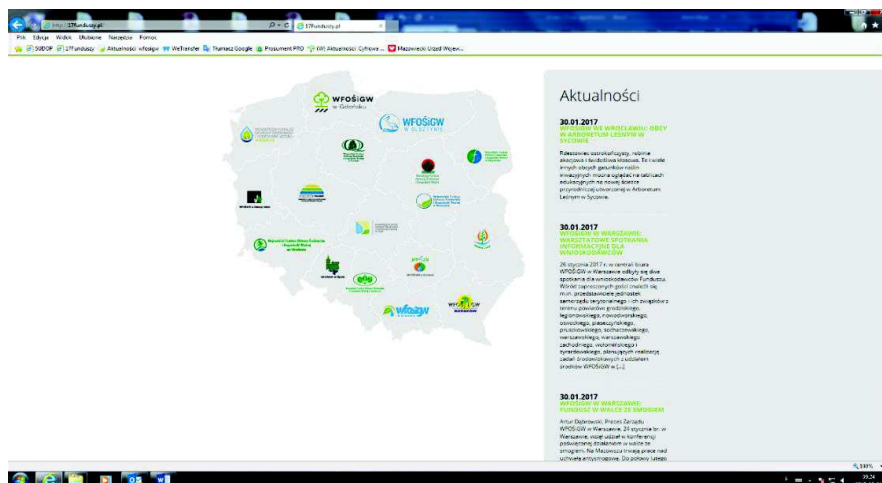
http://17funduszy.pl
17funduszy.pl

Plik Edycja Widok Ulubione Narzędzia Pomoc

SUDOP 17funduszy Aktualności wfośigw WeTransfer Tłumacz Google Prosument PRO Aktualności Cyfrowa ... Mazowiecki Urząd Wojew...

WFOŚiGW w Gdańsku

WFOŚiGW W OLSZTYNIE

wfośigw

WFOŚiGW

Aktualności

30.01.2017
WFOŚiGW WE WROCŁAWIU: OBCY W ARBORETUM LEŚNYM W SYCOWIE

Rdestowiec ostrokończysty, robinia akacjowa i świdośliwa kłosowa. Te i wiele innych obcych gatunków roślin inwazyjnych można oglądać na tablicach edukacyjnych na nowej ścieżce przyrodniczej utworzonej w Arboretum Leśnym w Sycowie.

30.01.2017
WFOŚiGW W WARSZAWIE: WARSZTATOWE SPOTKANIA INFORMACYJNE DLA WNIOSKODAWCÓW

26 stycznia 2017 r. w centrali biura WFOŚiGW w Warszawie odbyły się dwa spotkania dla wnioskodawców Funduszu. Wśród zaproszonych gości znaleźli się m.in. przedstawiciele jednostek samorządu terytorialnego i ich związków z terenu powiatów grodziskiego, legionowskiego, nowodworskiego, otwockiego, piaseczyńskiego, pruszkowskiego, sochaczewskiego, warszawskiego, warszawskiego zachodniego, wołomińskiego i żyrardowskiego, planujących realizację zadań środowiskowych z udziałem środków WFOŚiGW w [...]

30.01.2017
WFOŚiGW W WARSZAWIE: FUNDUSZ W WALCE ZE SMOGIEM

Artur Dębowski, Prezes Zarządu WFOŚiGW w Warszawie, 24 stycznia br. w Warszawie, wziął udział w konferencji poświęconej działaniom w walce ze smogiem. Na Mazowszu trwają prace nad uchwałą antysmogową. Do połowy lutego

100%
19:24